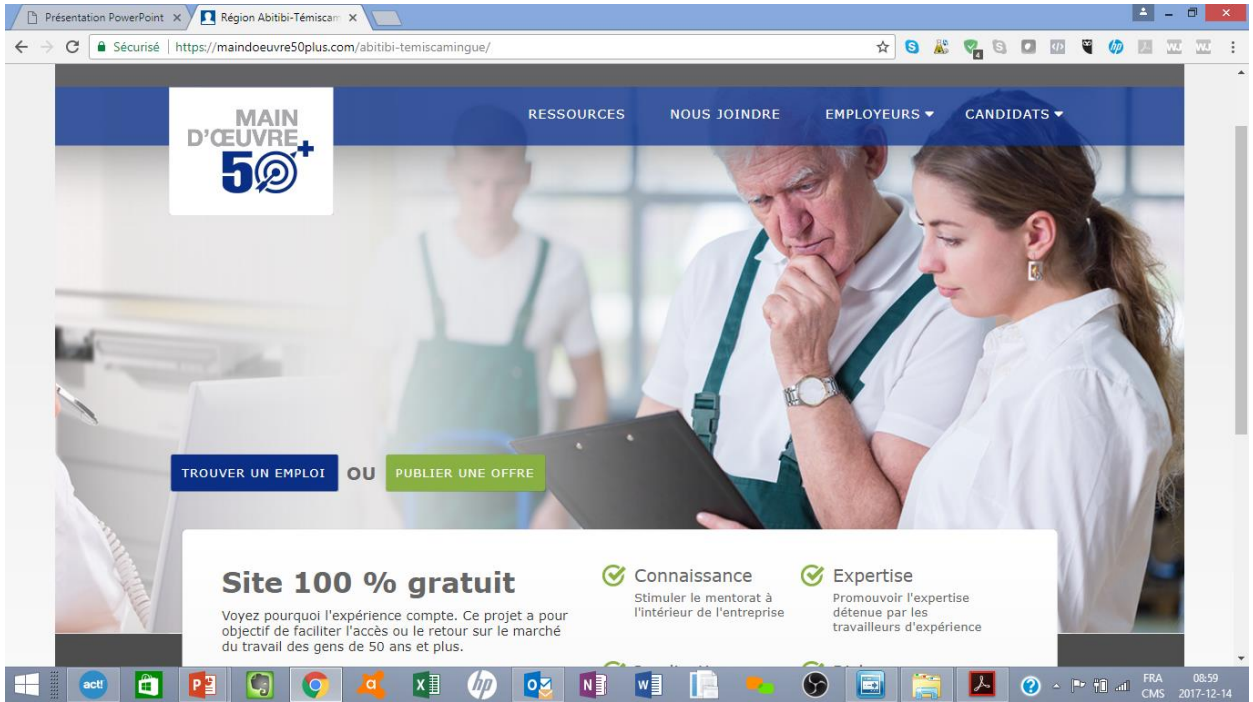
Présentation PowerPoint ×
Région Abitibi-Témiscam ×

Sécurisé | https://maindoeuvre50plus.com/abitibi-temiscamingue/

MAIN D'ŒUVRE 50+

RESSOURCES   NOUS JOINDRE   EMPLOYEURS ▾   CANDIDATS ▾

TROUVER UN EMPLOI   OU   PUBLIER UNE OFFRE

Site 100 % gratuit

Voyez pourquoi l'expérience compte. Ce projet a pour objectif de faciliter l'accès ou le retour sur le marché du travail des gens de 50 ans et plus.

Connaissance
Stimuler le mentorat à l'intérieur de l'entreprise

Expertise
Promouvoir l'expertise détenue par les travailleurs d'expérience

act!

FRA CMS   08:59 2017-12-14